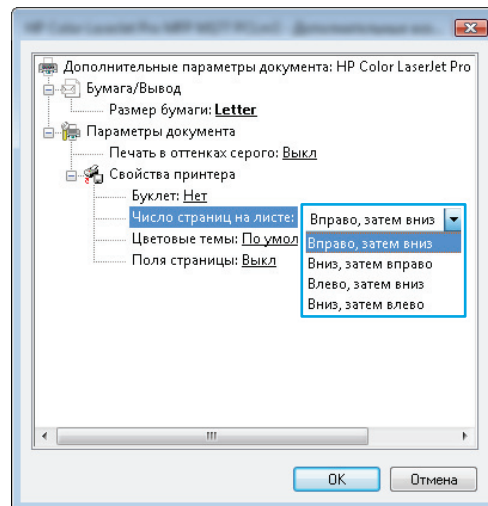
HP Color LaserJet Pro MFP M277 PCL-6 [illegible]

Дополнительные параметры документа: HP Color LaserJet Pro
Бумага/Вывод
Размер бумаги: Letter
Параметры документа
Печать в оттенках серого: Выкл
Свойства принтера
Буклет: Нет
Число страниц на листе: Вправо, затем вниз
Цветовые темы: По умол
Поля страницы: Выкл

Вправо, затем вниз
Вниз, затем вправо
Влево, затем вниз
Вниз, затем влево

III

OK
Отмена